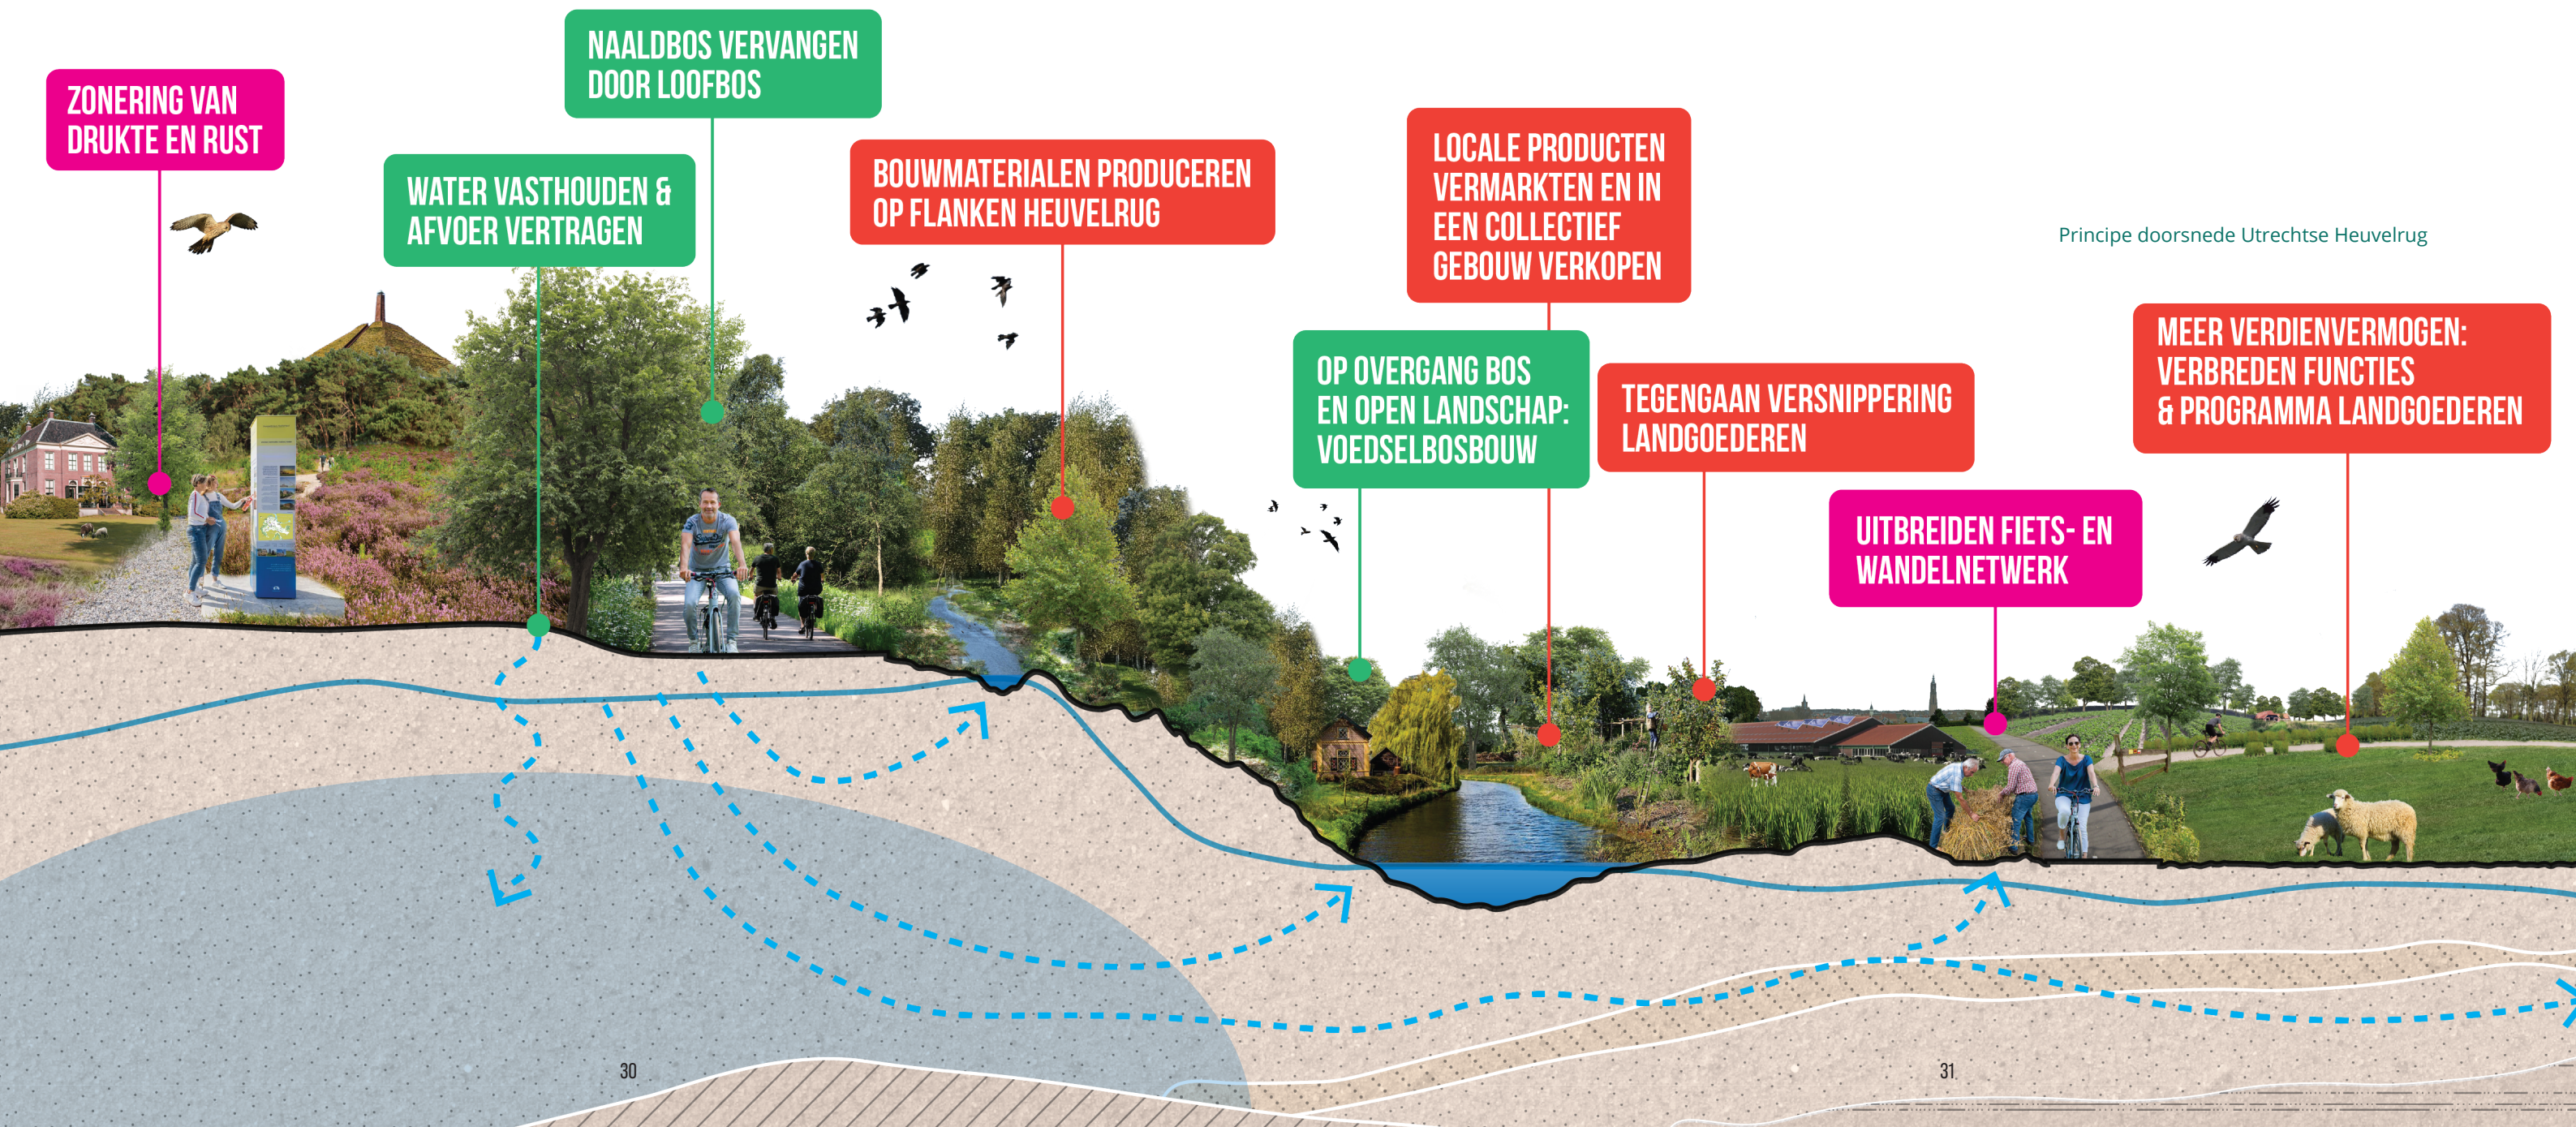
ZONERING VAN DRUKTE EN RUST

NAALDBOS VERVANGEN DOOR LOOFBOS

WATER VASTHOUDEN & AFVOER VERTRAGEN

BOUWMATERIALEN PRODUCEREN OP FLANKEN HEUVELRUG

LOCALE PRODUCTEN VERMARKTEN EN IN EEN COLLECTIEF GEBOUW VERKOPEN

Principe doorsnede Utrechtse Heuvelrug

OP OVERGANG BOS EN OPEN LANDSCHAP: VOEDSELBOSBOUW

TEGENGAAN VERSNIPPERING LANDGOEDEREN

MEER VERDIENVERMOGEN: VERBREDEN FUNCTIES & PROGRAMMA LANDGOEDEREN

UITBREIDEN FIETS- EN WANDELNETWERK

30

31